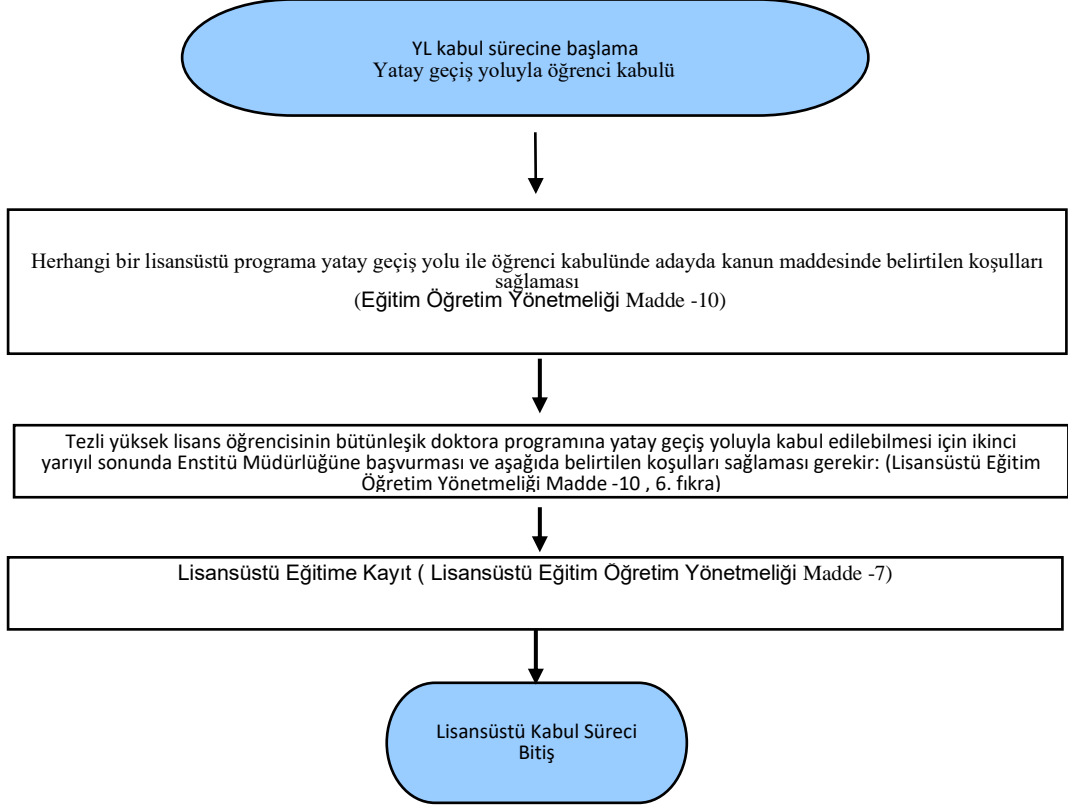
YL kabul sürecine başlama
Yatay geçiş yoluyla öğrenci kabulü

Herhangi bir lisansüstü programa yatay geçiş yolu ile öğrenci kabulünde adayda kanun maddesinde belirtilen koşulları sağlaması
(Eğitim Öğretim Yönetmeliği Madde -10)

Tezli yüksek lisans öğrencisinin bütünleşik doktora programına yatay geçiş yoluyla kabul edilebilmesi için ikinci yarıyıl sonunda Enstitü Müdürlüğüne başvurması ve aşağıda belirtilen koşulları sağlaması gerekir: (Lisansüstü Eğitim Öğretim Yönetmeliği Madde -10 , 6. fıkra)

Lisansüstü Eğitime Kayıt ( Lisansüstü Eğitim Öğretim Yönetmeliği Madde -7)

Lisansüstü Kabul Süreci
Bitiş